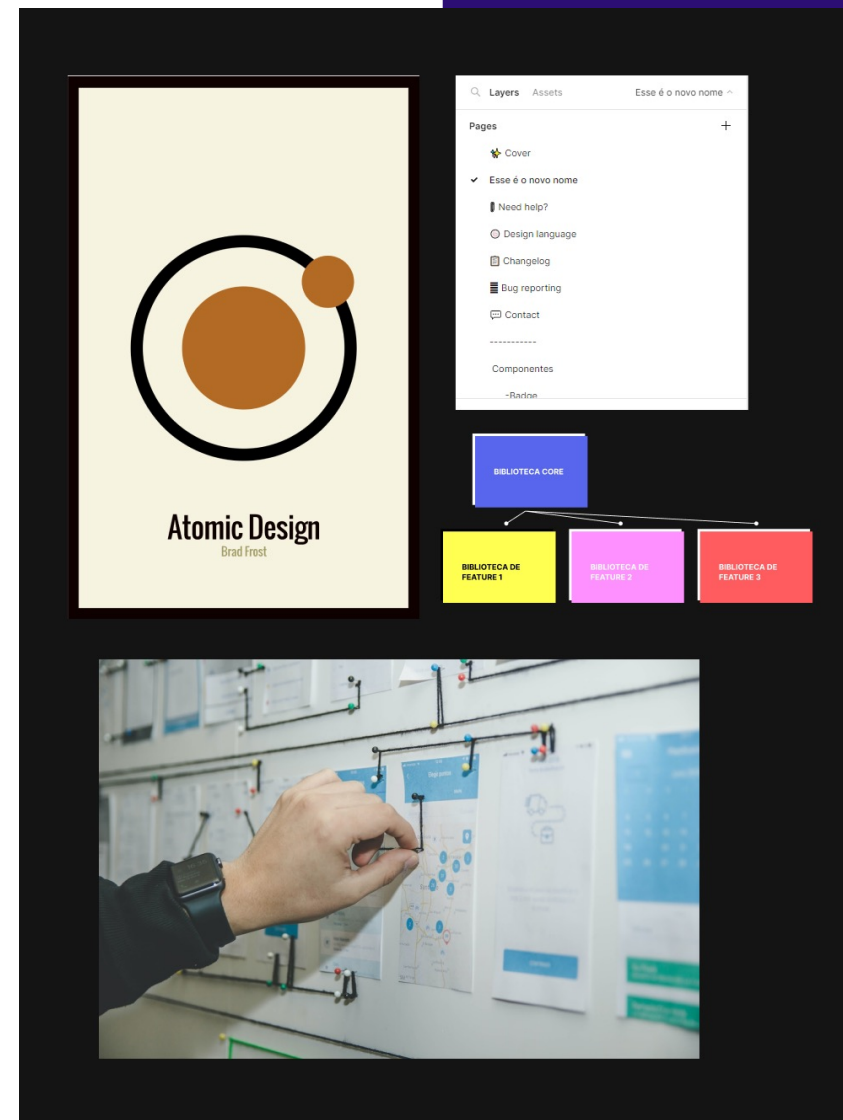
Atomic Design
Brad Frost

Layers Assets Esse é o novo nome ^

Pages +

Cover
✓ Esse é o novo nome
Need help?
Design language
Changelog
Bug reporting
Contact
-----------
Componentes
-Badge

BIBLIOTECA CORE

BIBLIOTECA DE FEATURE 1

BIBLIOTECA DE FEATURE 2

BIBLIOTECA DE FEATURE 3